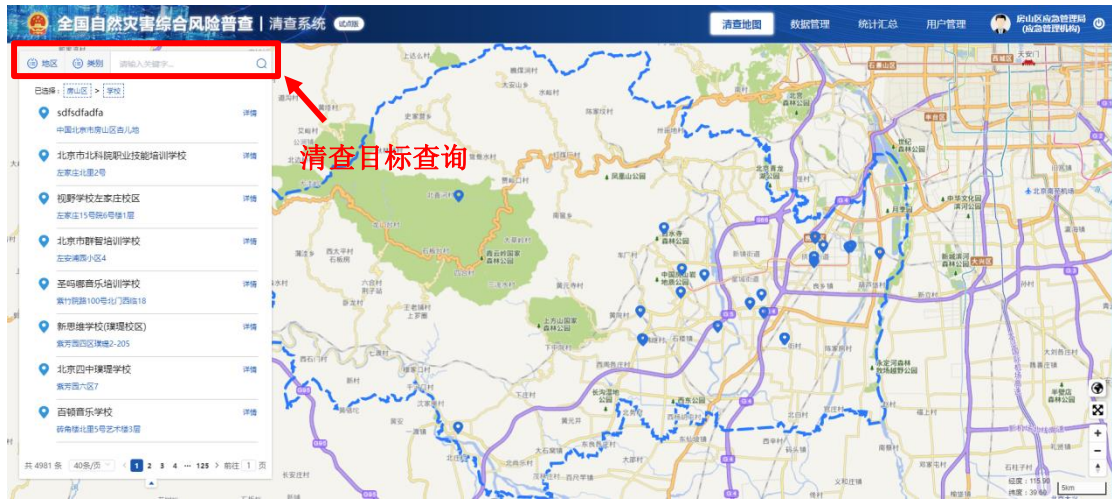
全国自然灾害综合风险普查 | 清查系统 试点版

清查地图 数据管理 统计汇总 用户管理 房山区应急管理局 (应急管理机构)

地区 类别 请输入关键字...

已选择: 房山区 > 学校

sdfsdfadfa 详情
中国北京市房山区吉儿地

北京市北科院职业技能培训学校 详情
左家庄北里2号

视野学校左家庄校区 详情
左家庄15号院6号楼1层

北京市群智培训学校 详情
左安浦园小区4

圣鸣娜音乐培训学校 详情
紫竹院路100号北门西路18

新思维学校(璞瑅校区) 详情
紫芳园四区璞瑅2-205

北京四中璞瑅学校 详情
紫芳园八区7

百顿音乐学校 详情
蒋角楼北里5号艺术楼3层

共 4981 条 40条/页 < 1 2 3 4 ... 125 > 前往 1 页

清查目标查询

经度：115.96
纬度：39.69

5km